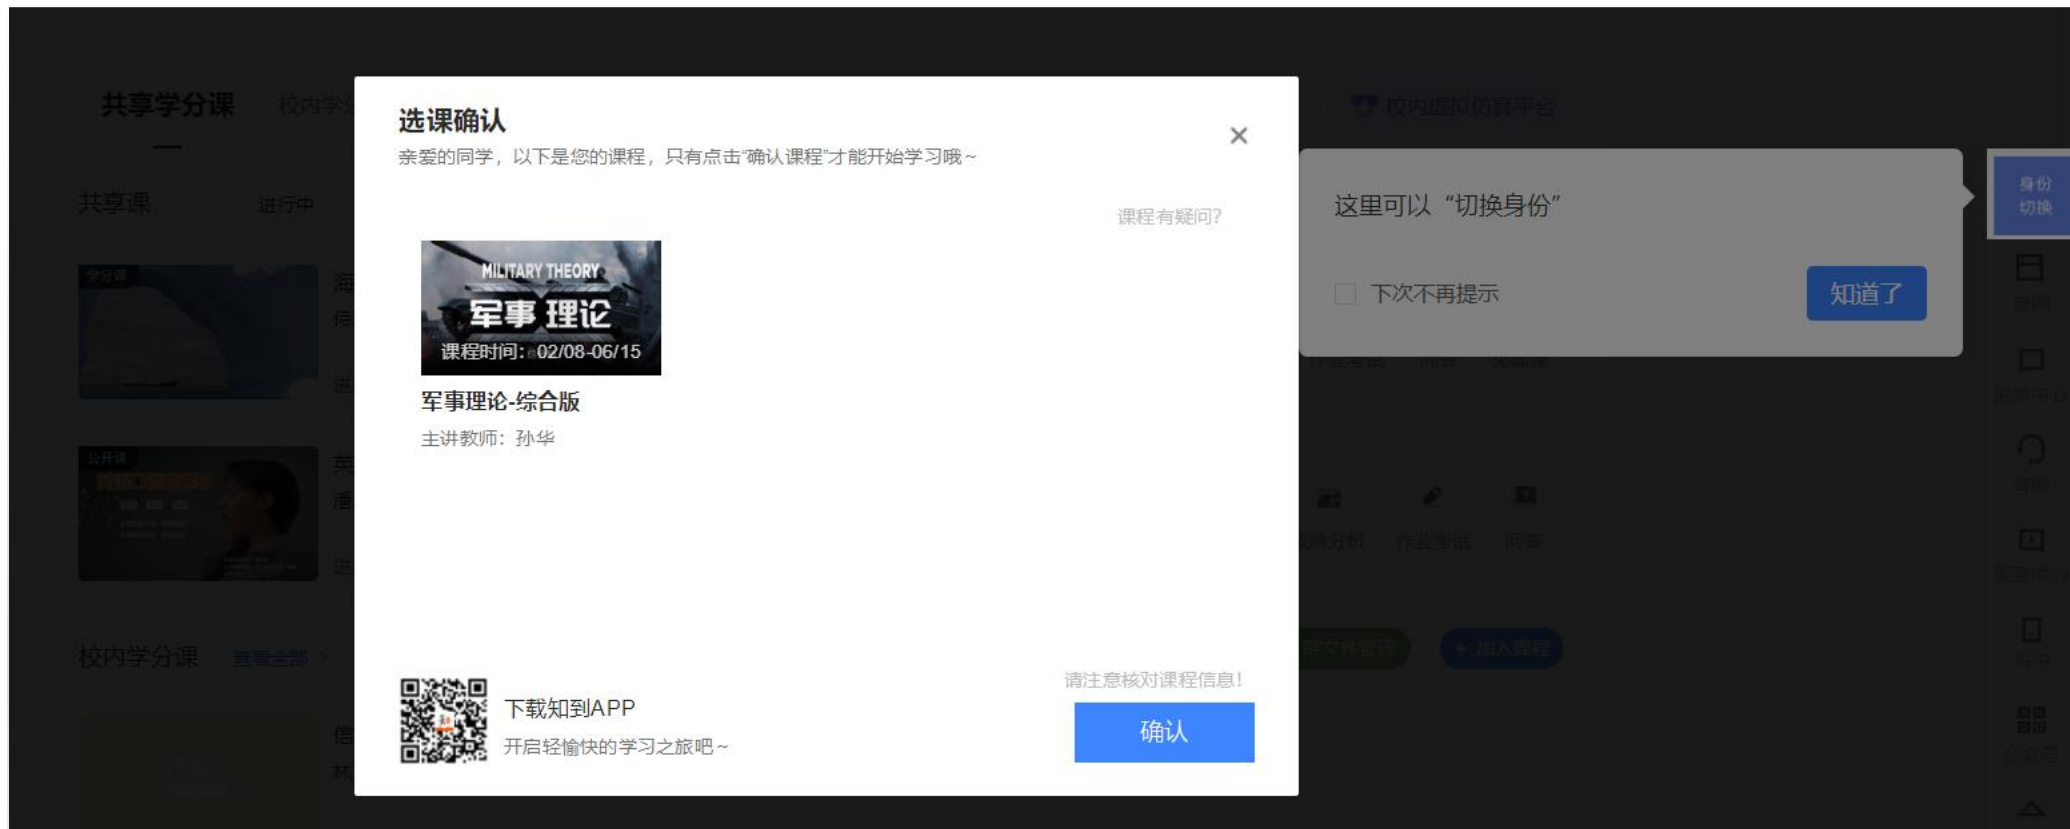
共享学分课 校内学

共享课 进行中

学分课

公开课

校内学分课 查看全部 >

选课确认

亲爱的同学，以下是您的课程，只有点击"确认课程"才能开始学习哦~

×

课程有疑问?

MILITARY THEORY

军事 理论

课程时间：02/08-06/15

军事理论-综合版

主讲教师：孙华

下载知到APP

开启轻愉快的学习之旅吧~

请注意核对课程信息！

确认

校内虚拟仿真平台

这里可以"切换身份"

下次不再提示

知道了

身份切换

+ 加入课程